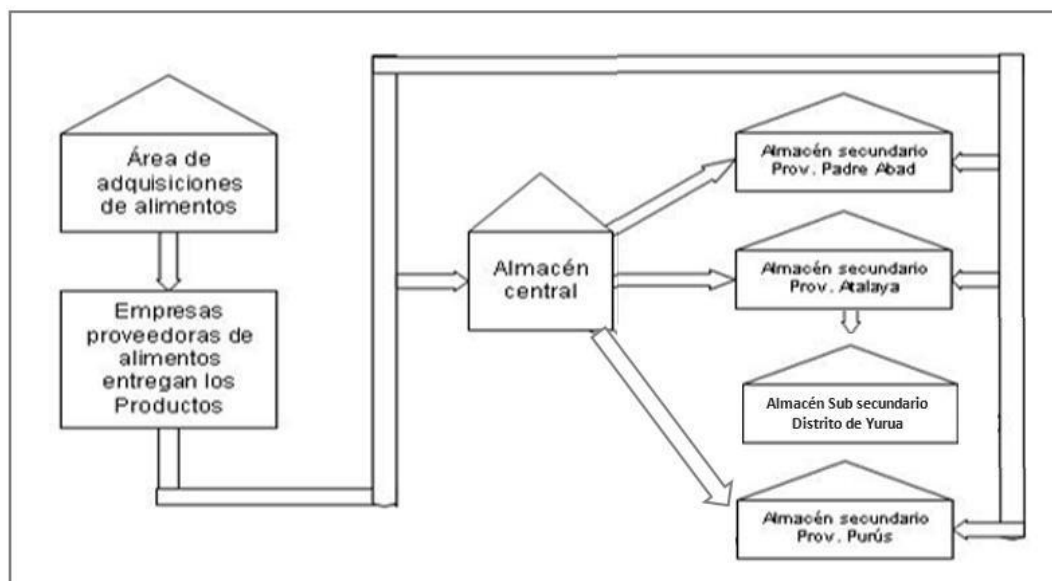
Área de adquisiciones de alimentos

Empresas proveedoras de alimentos entregan los Productos

Almacén central

Almacén secundario Prov. Padre Abad

Almacén secundario Prov. Atalaya

Almacén Sub secundario Distrito de Yurua

Almacén secundario Prov. Purús